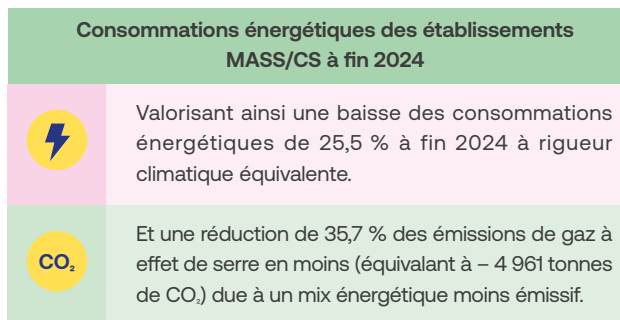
Consommations énergétiques des établissements MASS/CS à fin 2024

| | |
|---|---|
| | Valorisant ainsi une baisse des consommations énergétiques de 25,5 % à fin 2024 à rigueur climatique équivalente. |
| $CO_2$ | Et une réduction de 35,7 % des émissions de gaz à effet de serre en moins (équivalant à – 4 961 tonnes de $CO_2$) due à un mix énergétique moins émissif. |